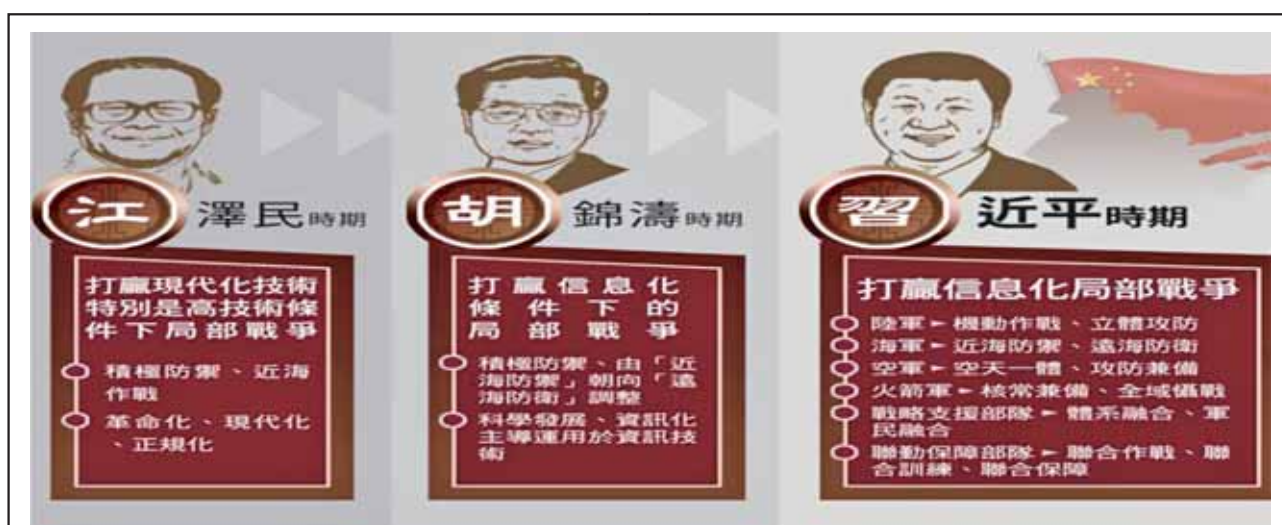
江 澤民時期

打贏現代化技術特別是高技術條件下局部戰爭

積極防禦、近海作戰

革命化、現代化、正規化

胡 錦濤時期

打贏信息化條件下的局部戰爭

積極防禦、由「近海防禦」朝向「遠海防衛」調整

科學發展、資訊化主導運用於資訊技術

習 近平時期

打贏信息化局部戰爭

陸軍 ► 機動作戰、立體攻防

海軍 ► 近海防禦、遠海防衛

空軍 ► 空天一體、攻防兼備

火箭軍 ► 核常兼備、全域懾戰

戰略支援部隊 ► 體系融合、軍民融合

聯勤保障部隊 ► 聯合作戰、聯合訓練、聯合保障